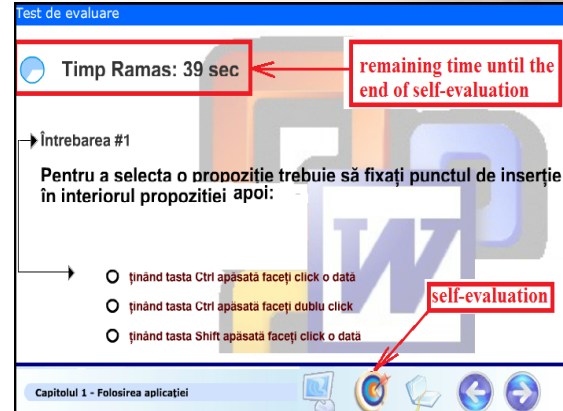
Test de evaluare

Timp Ramas: 39 sec

remaining time until the end of self-evaluation

Întrebarea #1

Pentru a selecta o propoziție trebuie să fixați punctul de inserție în interiorul propozitiei apoi:

ținând tasta Ctrl apăsată faceți click o dată

ținând tasta Ctrl apăsată faceți dublu click

ținând tasta Shift apăsată faceți click o dată

self-evaluation

Capitolul 1 - Folosirea aplicației